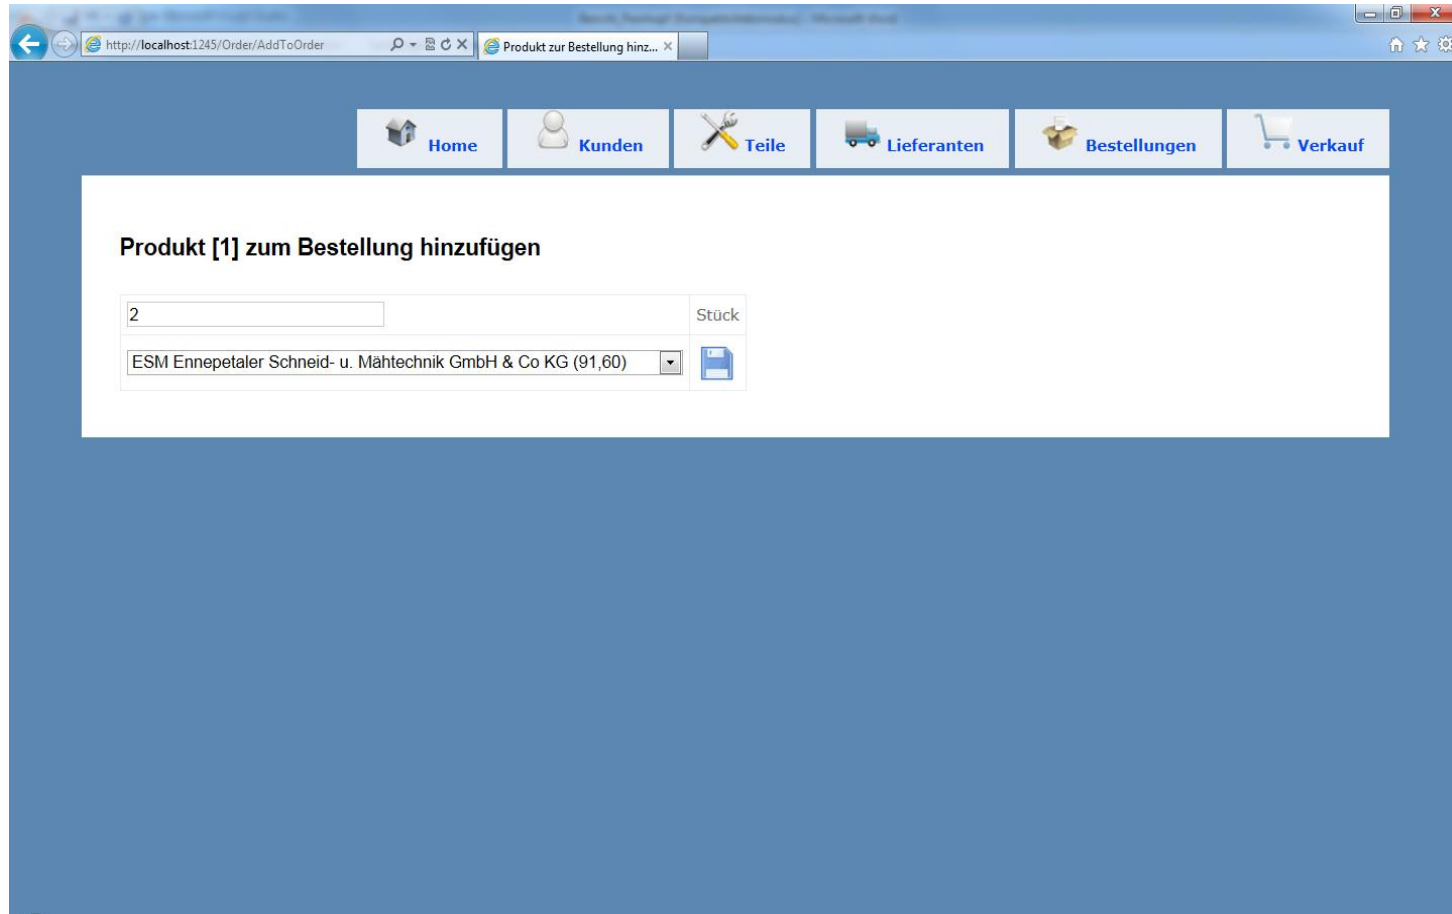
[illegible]

http://localhost:1245/Order/AddToOrder

Produkt zur Bestellung hinz...

Home
Kunden
Teile
Lieferanten
Bestellungen
Verkauf

Produkt [1] zum Bestellung hinzufügen

| 2 | Stück |
|---|---|
| ESM Ennepetaler Schneid- u. Mähtechnik GmbH & Co KG (91,60) | |